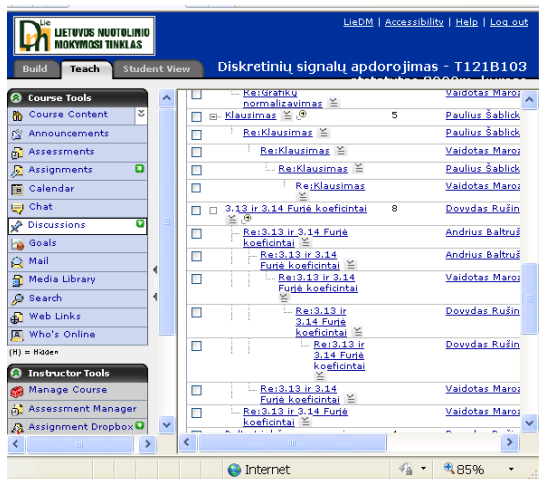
LIE LIETUVOS NUOTOLINIO MOKYMOSI TINKLAS

LieDM | Accessibility | Help | Log out

Build Teach Student View

Diskretinių signalų apdorojimas - T121B103

Course Tools
Course Content
Announcements
Assessments
Assignments
Calendar
Chat
Discussions
Goals
Mail
Media Library
Search
Web Links
Who's Online
(H) = Hidden

Instructor Tools
Manage Course
Assessment Manager
Assignment Dropbox

| | | | |
|---|---|---|---|
| | Re:Grafikų normalizavimas | | Vaidotas Maroz |
| | Klausimas | 5 | Paulius Šablick |
| | Re:Klausimas | | Vaidotas Maroz |
| | Re:Klausimas | | Paulius Šablick |
| | Re:Klausimas | | Paulius Šablick |
| | Re:Klausimas | | Vaidotas Maroz |
| | 3.13 ir 3.14 Furjė koeficintai | 8 | Dovydas Ružin |
| | Re:3.13 ir 3.14 Furjė koeficintai | | Andrius Baltruš |
| | Re:3.13 ir 3.14 Furjė koeficintai | | Andrius Baltruš |
| | Re:3.13 ir 3.14 Furjė koeficintai | | Vaidotas Maroz |
| | Re:3.13 ir 3.14 Furjė koeficintai | | Dovydas Ružin |
| | Re:3.13 ir 3.14 Furjė koeficintai | | Dovydas Ružin |
| | Re:3.13 ir 3.14 Furjė koeficintai | | Vaidotas Maroz |
| | Re:3.13 ir 3.14 Furjė koeficintai | | Vaidotas Maroz |

Internet
85%